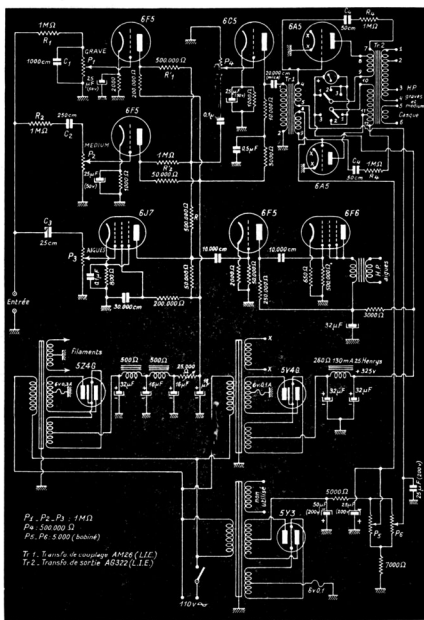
1MΩ
$R_1$
6F5
6C5
6A5
$C_c$
50cm
$R_u$
1MΩ
Tr 2
GRAVE
1000cm
$C_1$
$P_1$
500.000 Ω
$R_1$
$P_4$
$Tr_1$
HP graves
HP médium
Casque
$R_2$
1MΩ
250cm
$C_2$
6F5
MEDIUM
$P_2$
1MΩ
$R_3$
50.000 Ω
0,5μF
$C_u$
50cm
1MΩ
$R_u$
6A5
$C_3$
25cm
6J7
AIGUE
$P_3$
500.000 Ω
6F5
6F6
10.000cm
10.000cm
30.000cm
200.000 Ω
aigues
Entrée
32μF
3000 Ω
Filaments
5Z4G
500Ω
800Ω
25.000
32μF
16μF
16μF
X
X
260 Ω 130 mA 25 Henrys
+325v
5V4G
32μF
32μF
5000 Ω
$P_1 . P_2 . P_3$ : 1MΩ
$P_4$ : 500.000 Ω
$P_5 . P_6$ : 5.000 (bobiné)
5Y3
$P_5$
$P_6$
Tr 1 . Transfo de couplage AM26 (L.I.E.)
Tr 2 . Transfo de sortie AG322 (L.I.E.)
7000 Ω
110v ∼
6v3